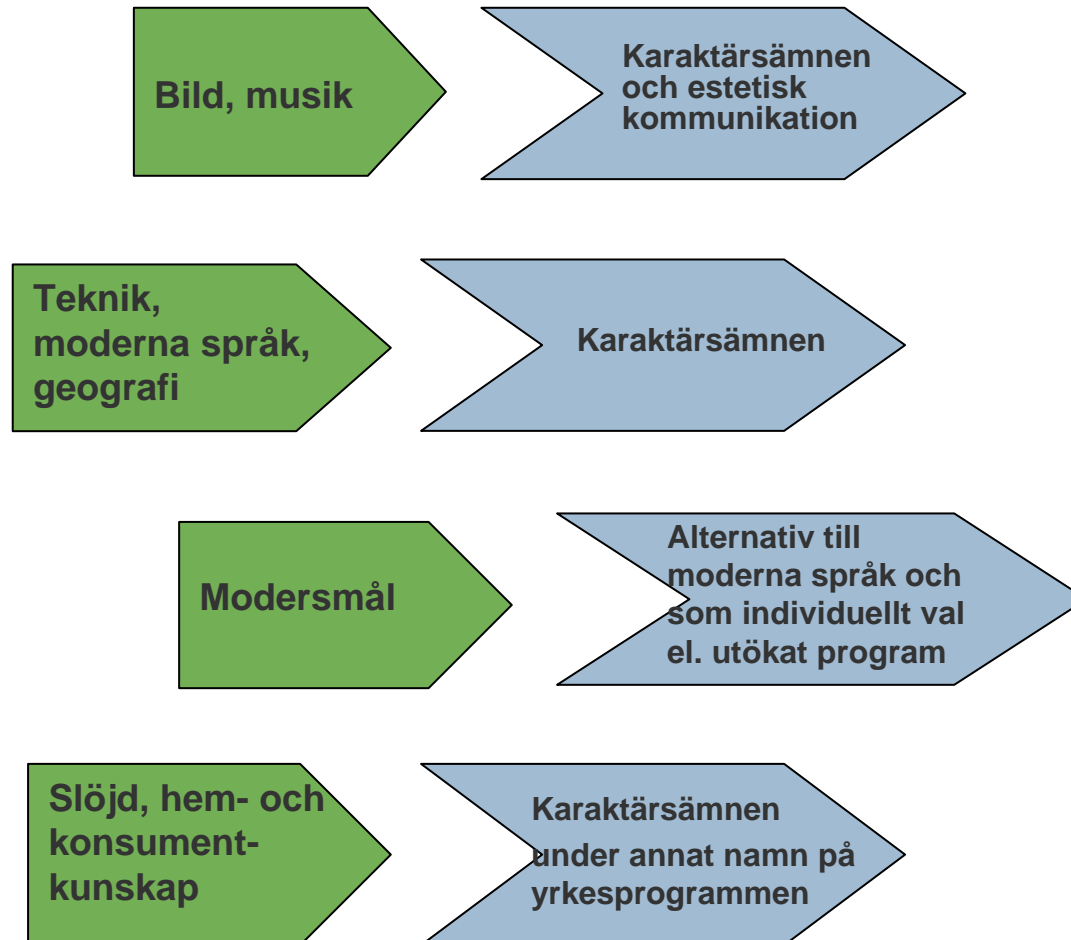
Bild, musik

Karaktärsämnen och estetisk kommunikation

Teknik, moderna språk, geografi

Karaktärsämnen

Modersmål

Alternativ till moderna språk och som individuellt val el. utökat program

Slöjd, hem- och konsument-kunskap

Karaktärsämnen under annat namn på yrkesprogrammen